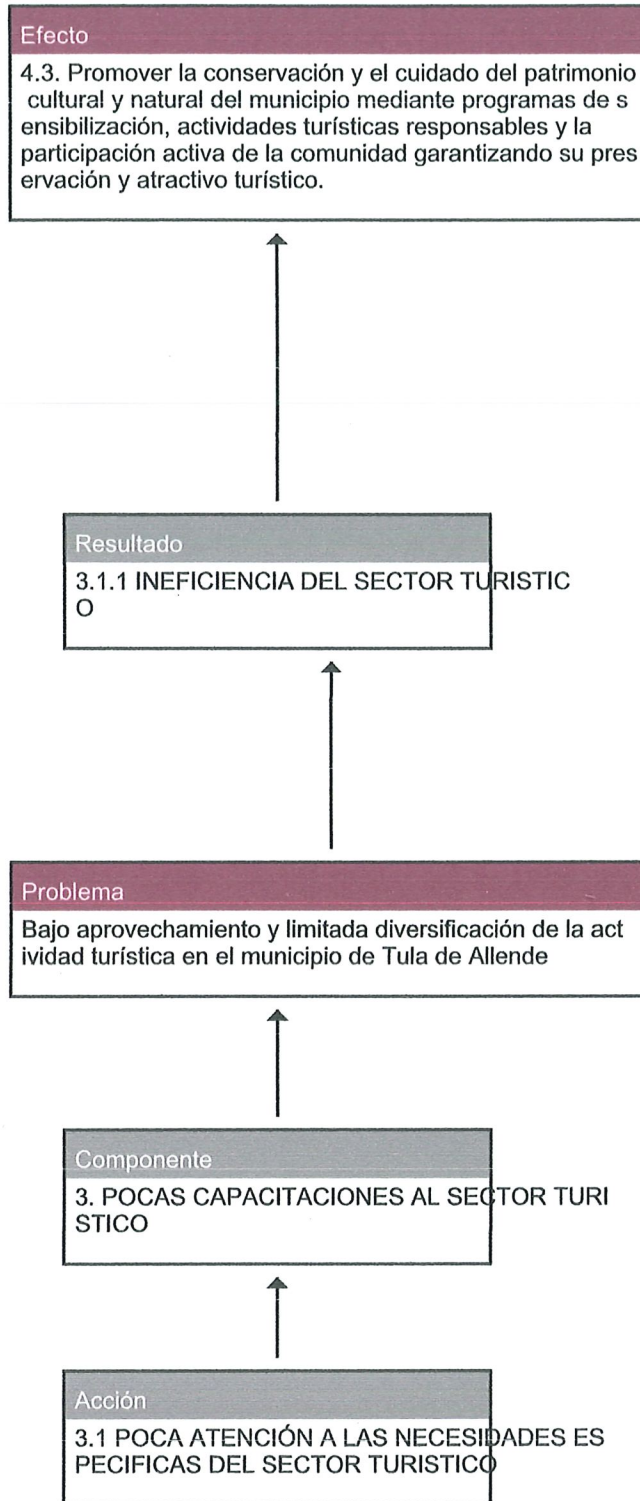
Efecto

4.3. Promover la conservación y el cuidado del patrimonio cultural y natural del municipio mediante programas de sensibilización, actividades turísticas responsables y la participación activa de la comunidad garantizando su preservación y atractivo turístico.

Resultado

3.1.1 INEFICIENCIA DEL SECTOR TURISTICO

Problema

Bajo aprovechamiento y limitada diversificación de la actividad turística en el municipio de Tula de Allende

Componente

3. POCAS CAPACITACIONES AL SECTOR TURISTICO

Acción

3.1 POCA ATENCIÓN A LAS NECESIDADES ESPECIFICAS DEL SECTOR TURISTICO